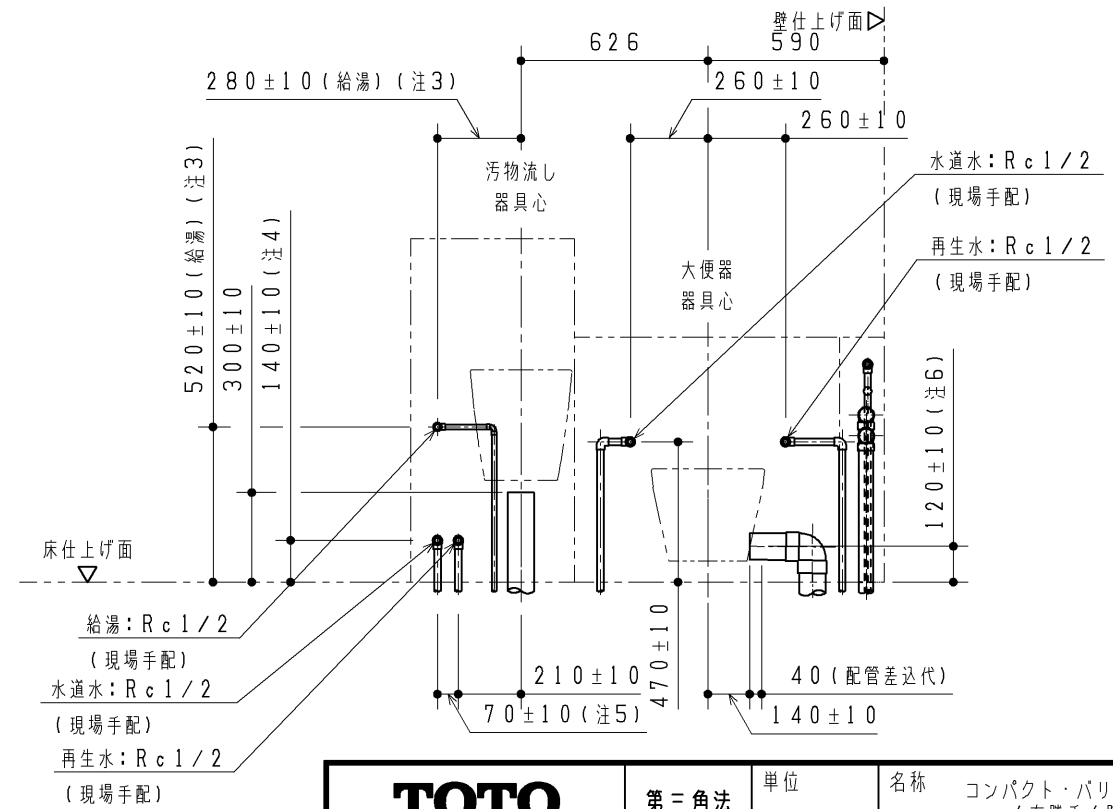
壁仕上げ面▷
626
590
280±10(給湯)(注3)
260±10
260±10
汚物流し
器具心
水道水:Rc1/2
(現場手配)
再生水:Rc1/2
(現場手配)
大便器
器具心
520±10(給湯)(注3)
300±10
140±10(注4)
120±10(注6)
床仕上げ面
▽
給湯:Rc1/2
(現場手配)
水道水:Rc1/2
(現場手配)
再生水:Rc1/2
(現場手配)
470±10
210±10
70±10(注5)
40(配管差込代)
140±10
TOTO
第三角法
単位
名称
コンパクト・バリ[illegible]